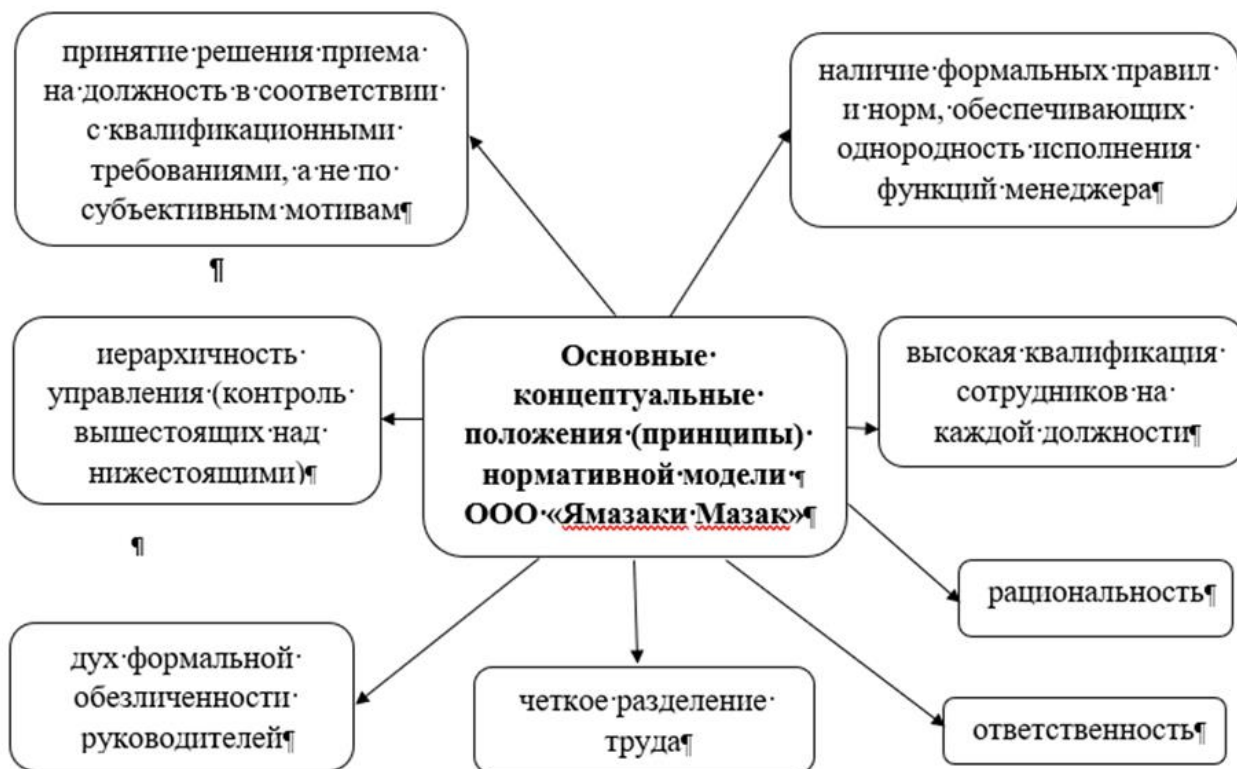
**Основные· концептуальные· положения·(принципы)· нормативной·модели·¶ ООО·«Ямазаки·Мазак»¶**

принятие·решения·приема· на·должность·в·соответствии· с·квалификационными· требованиями,·а·не·по· субъективным·мотивам¶

¶

наличие·формальных·правил· и·норм,·обеспечивающих· однородность·исполнения· функций·менеджера¶

иерархичность· управления·(контроль· вышестоящих·над· нижестоящими)¶

¶

высокая·квалификация· сотрудников·на· каждой·должности¶

рациональность¶

дух·формальной· обезличенности· руководителей¶

четкое·разделение· труда¶

ответственность¶